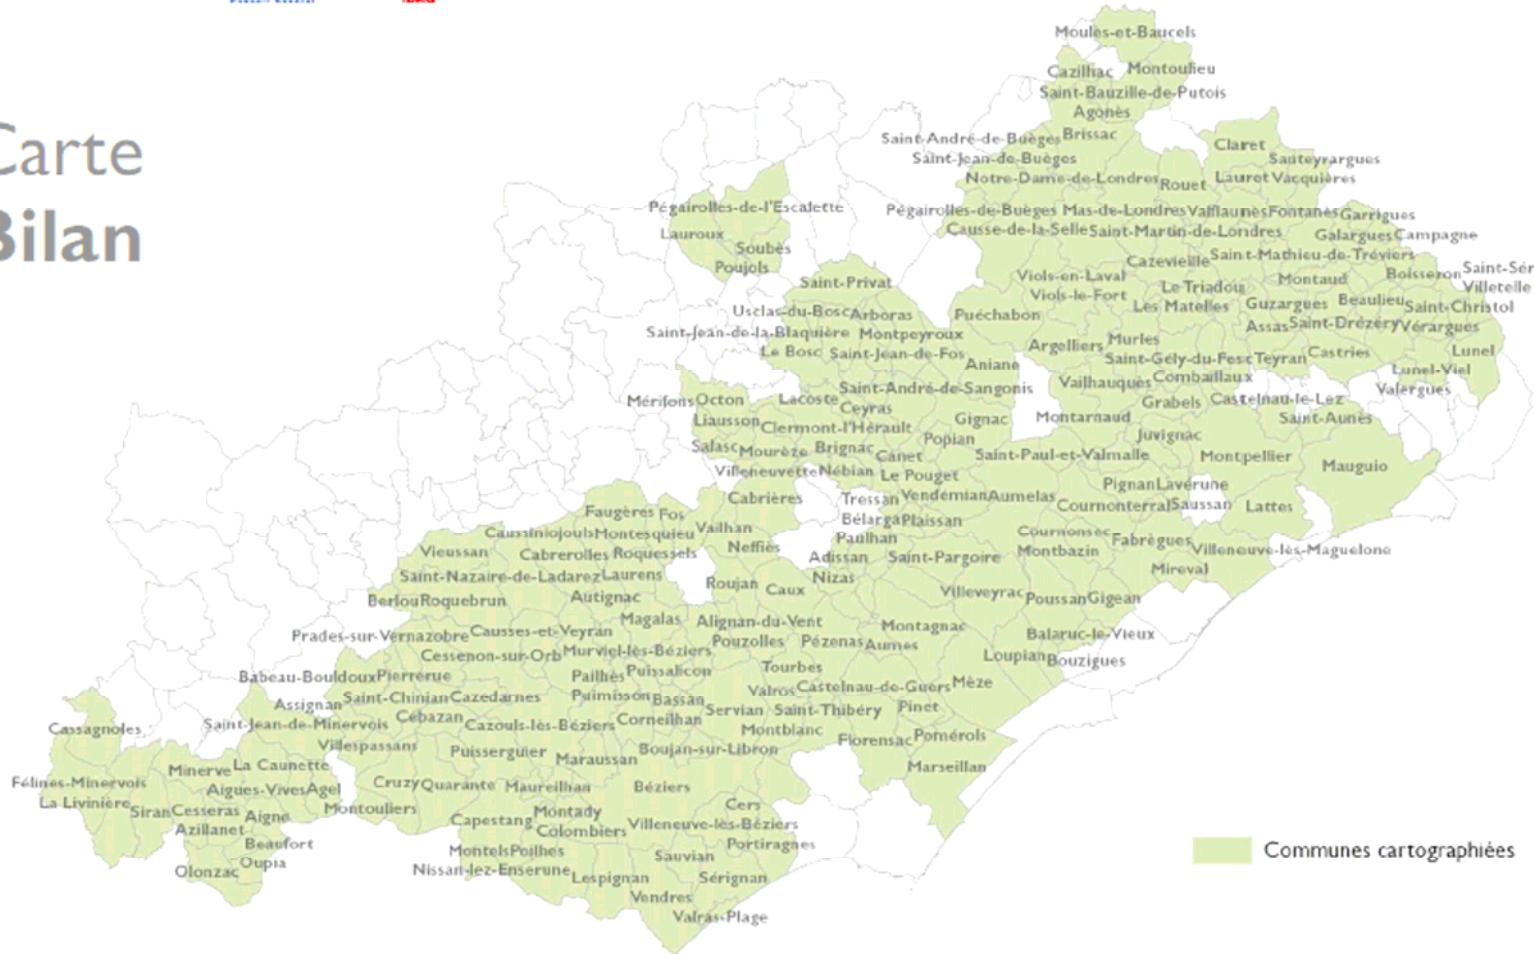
Carte
Bilan

Moules-et-Baucels
Cazilhac Montoulieu
Saint-Bauzille-de-Putois
Agonès
Saint-André-de-Buèges Brissac
Saint-Jean-de-Buèges
Claret
Sauteyrargues
Notre-Dame-de-Londres Rouet
Lauret Vacquières
Pégairolles-de-l'Escalette
Lauroux
Soubès
Poujols
Pégairolles-de-Buèges Mas-de-Londres Valflaunès Fontanès Garrigues
Causse-de-la-Selle Saint-Martin-de-Londres
Galargues Campagne
Cazevieille Saint-Mathieu-de-Tréviers
Saint-Privat
Viols-en-Laval
Le Triadou
Montaud
Boisseron
Saint-Sér
Villetelle
Viols-le-Fort
Les Matelles
Guzargues
Beaulieu
Saint-Christol
Usclas-du-Bosc Arboras
Puéchabon
Assas Saint-Drézéry Vérargues
Saint-Jean-de-la-Blaquière Montpeyroux
Murles
Argelliers
Castries
Lunel
Le Bosc Saint-Jean-de-Fos
Aniane
Saint-Gély-du-Fesc Teyran
Lunel-Viel
Saint-André-de-Sangonis
Vailhauquès Combaillaux
Valergues
Mérifons Octon
Lacoste
Ceyras
Grabels Castelnau-le-Lez
Liausson
Clermont-l'Hérault
Gignac
Montarnaud
Saint-Aunès
Salasc
Mourèze
Brignac
Popian
Juvignac
Canet
Saint-Paul-et-Valmalle
Montpellier
Mauguio
Villeneuvette Nébian
Le Pouget
Pignan Lavérune
Cabrières
Tressan
Vendémian Aumelas
Cournonterral Saussan
Lattes
Faugères
Fos
Bélarga Plaissan
Caussiniojouls Montesquieu
Vailhan
Paulhan
Cournonsec
Fabrègues
Vieussan
Cabrerolles Roquessels
Neffiès
Adissan
Saint-Pargoire
Montbazin
Villeneuve-lès-Maguelone
Saint-Nazaire-de-Ladarez Laurens
Roujan
Caux
Nizas
Mireval
Autignac
Berlou Roquebrun
Villeveyrac
Poussan Gigean
Magalas
Alignan-du-Vent
Montagnac
Prades-sur-Vernazobre Causses-et-Veyran
Pouzolles
Balaruc-le-Vieux
Cessenon-sur-Orb
Murviel-lès-Béziers
Pézenas Aumes
Loupian Bouzigues
Pailhès Puissalicon
Tourbes
Babeau-Bouldoux Pierrerue
Valros Castelnau-de-Guers
Mèze
Assignan
Saint-Chinian Cazedarnes
Puimisson Bassan
Pinet
Cassagnoles
Saint-Jean-de-Minervois
Cébazan
Cazouls-lès-Béziers
Corneilhan
Servian
Saint-Thibéry
Montblanc
Florensac
Pomérols
Villespassans
Puisserguier
Maraussan
Boujan-sur-Libron
Minerve
La Caunette
Marseillan
Félines-Minervois
Aigues-Vives Agel
Cruzy Quarante
Maureilhan
Béziers
La Livinière
Siran Cesseras
Aigne
Montouliers
Montady
Cers
Azillanet
Capestang
Colombiers
Villeneuve-lès-Béziers
Beaufort
Portiragnes
Montels Poilhes
Oupia
Sauvian
Olonzac
Nissan-lez-Enserune
Lespignan
Sérignan
Vendres
Valras-Plage
Communes cartographiées